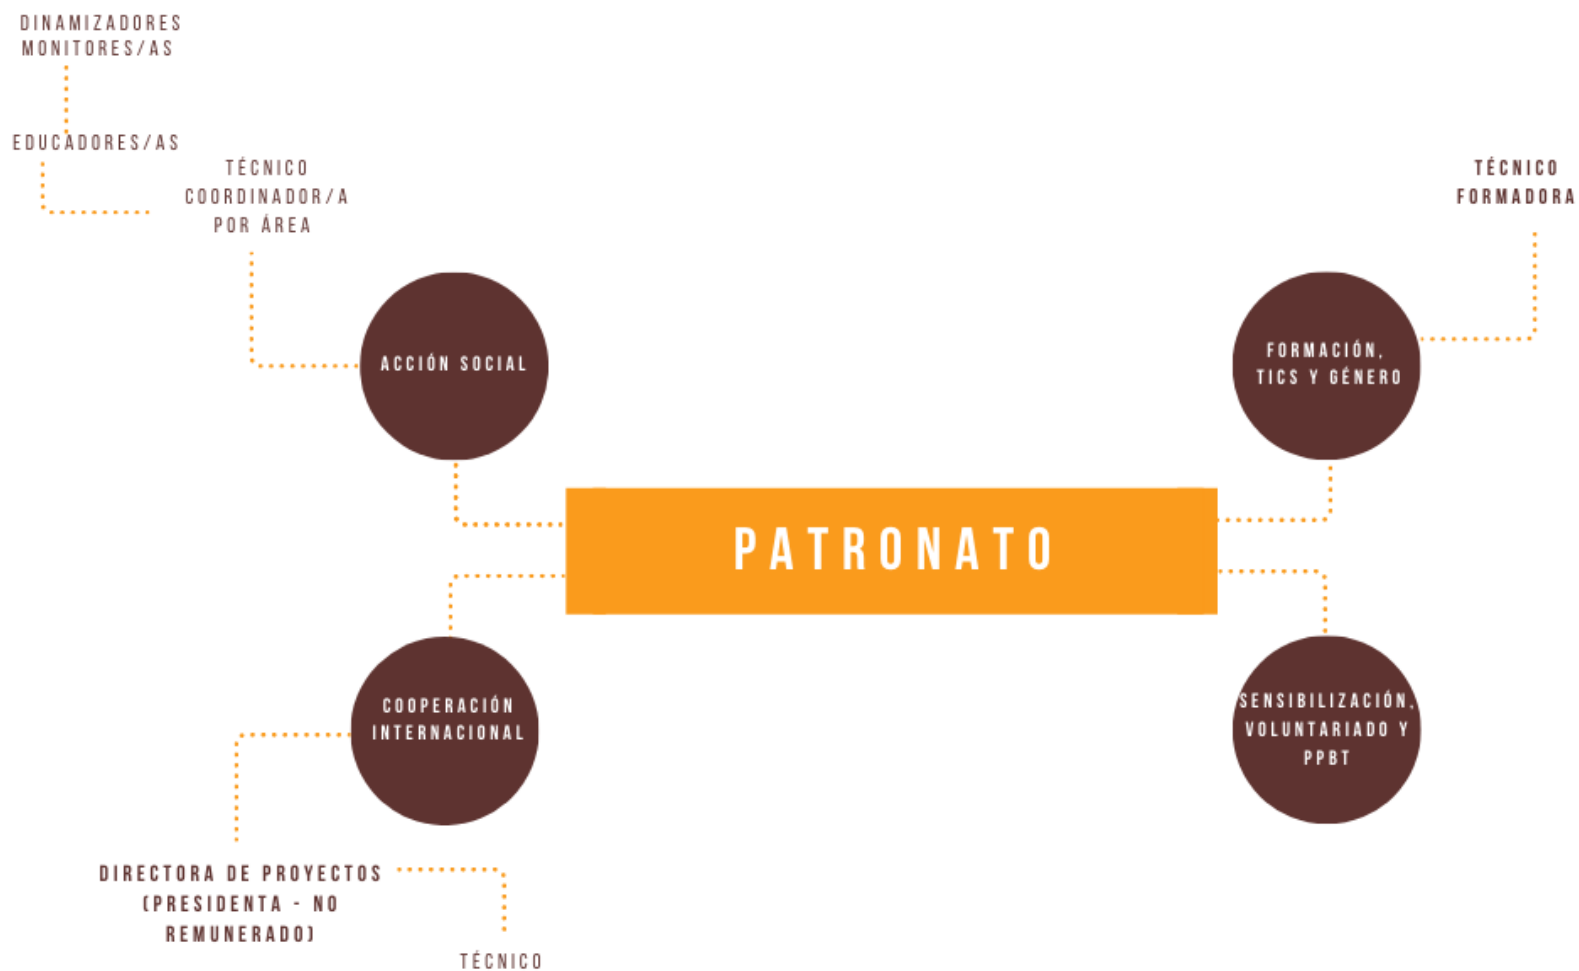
DINAMIZADORES MONITORES/AS

EDUCADORES/AS

TÉCNICO COORDINADOR/A POR ÁREA

TÉCNICO FORMADORA

ACCIÓN SOCIAL

FORMACIÓN, TICS Y GÉNERO

PATRONATO

COOPERACIÓN INTERNACIONAL

SENSIBILIZACIÓN, VOLUNTARIADO Y PPBT

DIRECTORA DE PROYECTOS (PRESIDENTA - NO REMUNERADO)

TÉCNICO